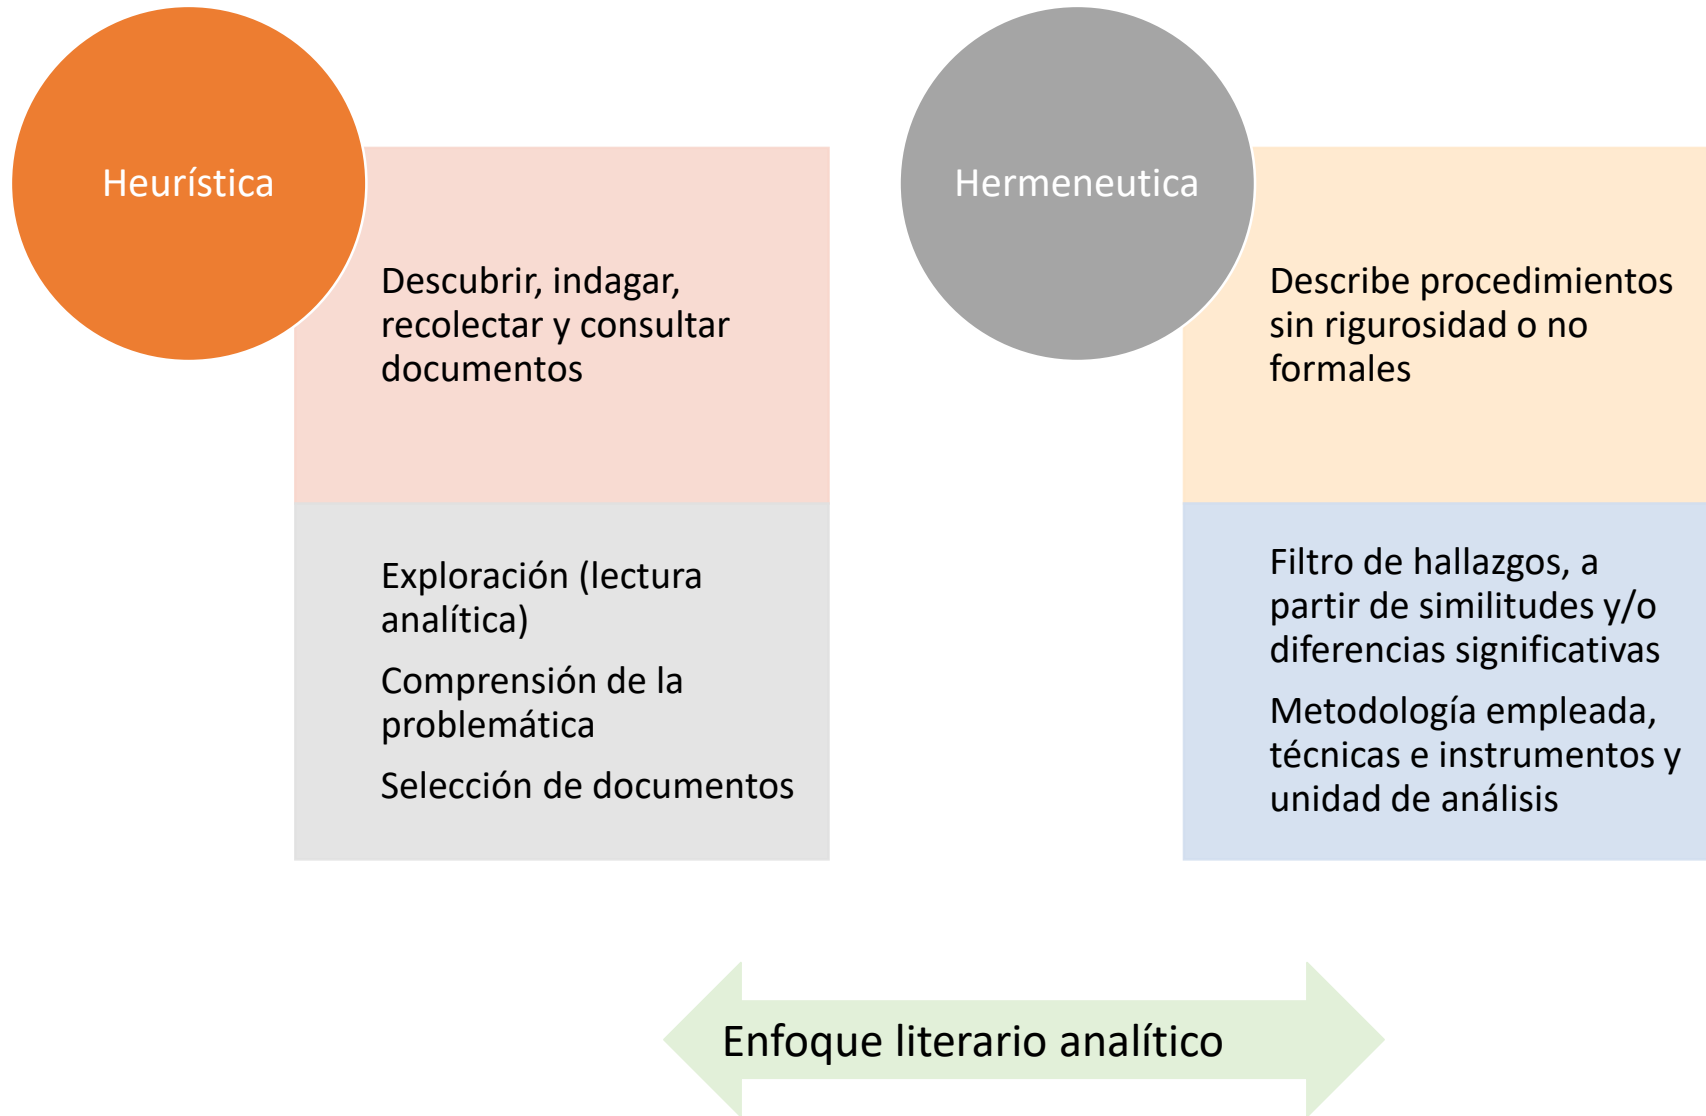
Heurística

Descubrir, indagar, recolectar y consultar documentos

Exploración (lectura analítica)

Comprensión de la problemática

Selección de documentos

Hermeneutica

Describe procedimientos sin rigurosidad o no formales

Filtro de hallazgos, a partir de similitudes y/o diferencias significativas

Metodología empleada, técnicas e instrumentos y unidad de análisis

Enfoque literario analítico